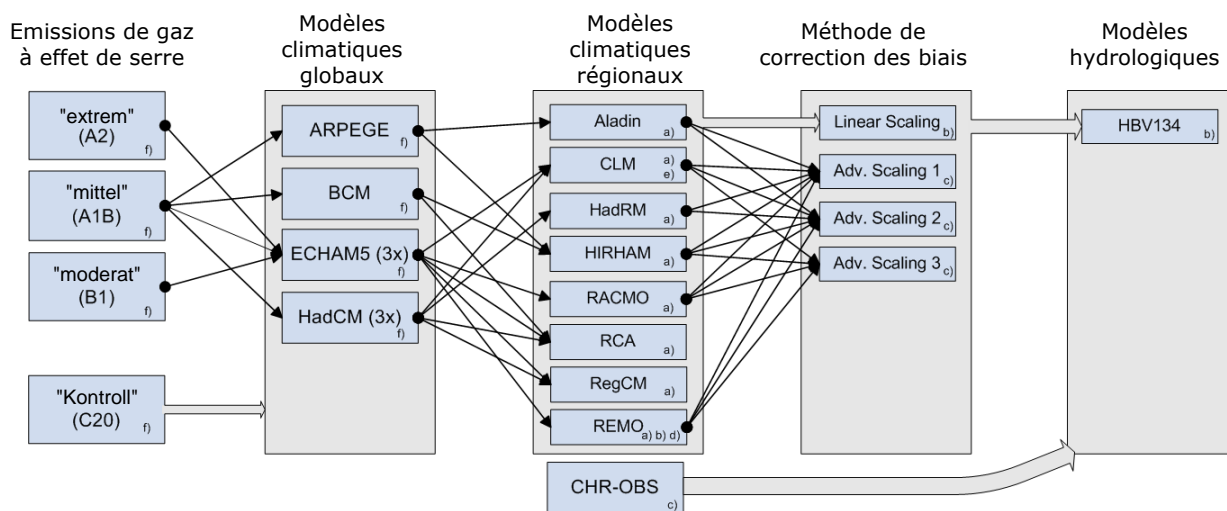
Emissions de gaz à effet de serre

Modèles climatiques globaux

Modèles climatiques régionaux

Méthode de correction des biais

Modèles hydrologiques

"extrem" (A2) f)

"mittel" (A1B) f)

"moderat" (B1) f)

"Kontroll" (C20) f)

ARPEGE f)

BCM f)

ECHAM5 (3x) f)

HadCM (3x) f)

Aladin a)

CLM a) e)

HadRM a)

HIRHAM a)

RACMO a)

RCA a)

RegCM a)

REMO a) b) d)

CHR-OBS c)

Linear Scaling b)

Adv. Scaling 1 c)

Adv. Scaling 2 c)

Adv. Scaling 3 c)

HBV134 b)